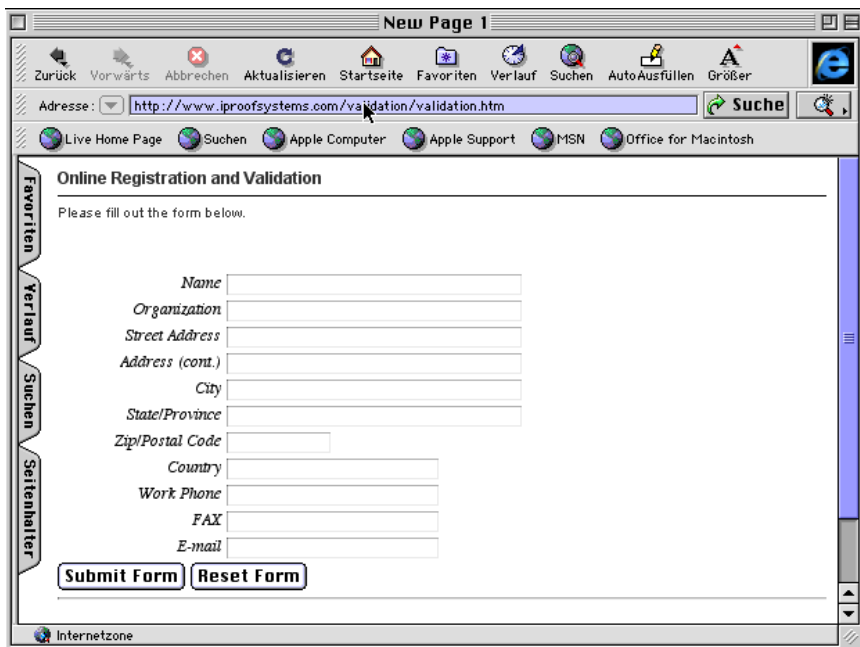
New Page 1

Zurück Vorwärts Abbrechen Aktualisieren Startseite Favoriten Verlauf Suchen AutoAusfüllen Größer

Adresse: http://www.iproofsystems.com/validation/validation.htm Suche

Live Home Page Suchen Apple Computer Apple Support MSN Office for Macintosh

Favoriten Verlauf Suchen Seitenhalter

Online Registration and Validation

Please fill out the form below.

Name
Organization
Street Address
Address (cont.)
City
State/Province
Zip/Postal Code
Country
Work Phone
FAX
E-mail

Submit Form Reset Form

Internetzone